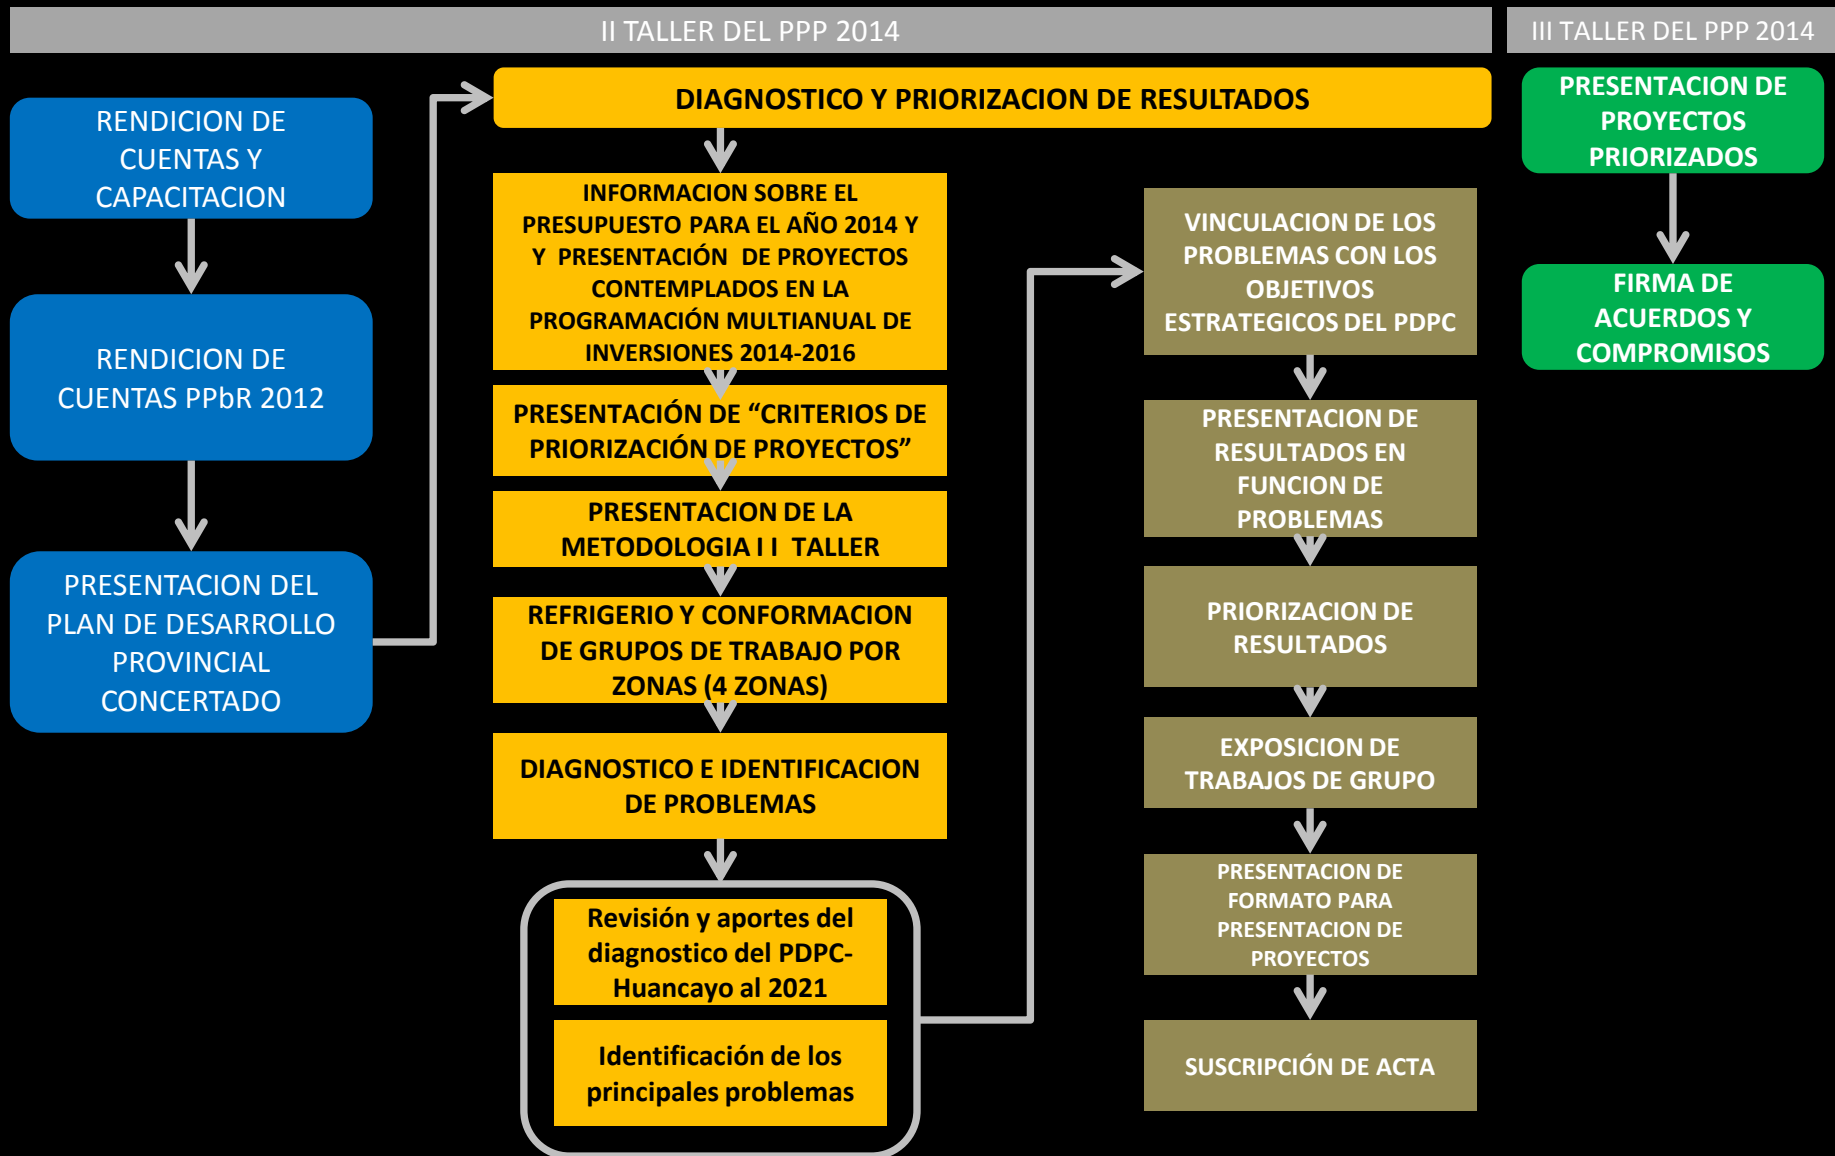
II TALLER DEL PPP 2014

III TALLER DEL PPP 2014

RENDICION DE CUENTAS Y CAPACITACION

RENDICION DE CUENTAS PPbR 2012

PRESENTACION DEL PLAN DE DESARROLLO PROVINCIAL CONCERTADO

DIAGNOSTICO Y PRIORIZACION DE RESULTADOS

INFORMACION SOBRE EL PRESUPUESTO PARA EL AÑO 2014 Y Y PRESENTACIÓN DE PROYECTOS CONTEMPLADOS EN LA PROGRAMACIÓN MULTIANUAL DE INVERSIONES 2014-2016

PRESENTACIÓN DE “CRITERIOS DE PRIORIZACIÓN DE PROYECTOS”

PRESENTACION DE LA METODOLOGIA I I TALLER

REFRIGERIO Y CONFORMACION DE GRUPOS DE TRABAJO POR ZONAS (4 ZONAS)

DIAGNOSTICO E IDENTIFICACION DE PROBLEMAS

Revisión y aportes del diagnostico del PDPC-Huancayo al 2021

Identificación de los principales problemas

VINCULACION DE LOS PROBLEMAS CON LOS OBJETIVOS ESTRATEGICOS DEL PDPC

PRESENTACION DE RESULTADOS EN FUNCION DE PROBLEMAS

PRIORIZACION DE RESULTADOS

EXPOSICION DE TRABAJOS DE GRUPO

PRESENTACION DE FORMATO PARA PRESENTACION DE PROYECTOS

SUSCRIPCIÓN DE ACTA

PRESENTACION DE PROYECTOS PRIORIZADOS

FIRMA DE ACUERDOS Y COMPROMISOS